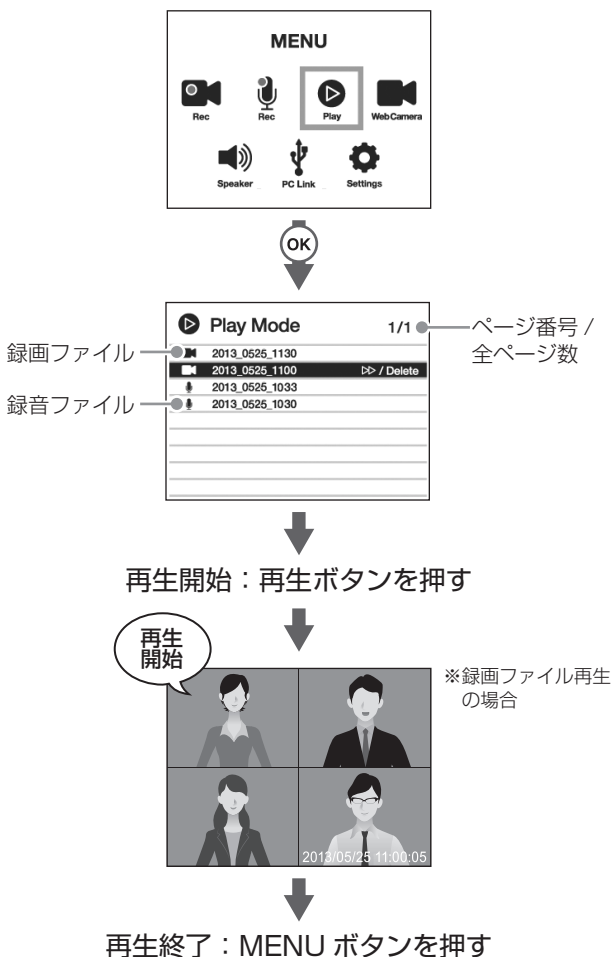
MENU

Rec
Rec
Play
WebCamera
Speaker
PC Link
Settings

OK

Play Mode
1/1
ページ番号 / 全ページ数
録画ファイル
録音ファイル
2013_0525_1130
2013_0525_1100
ᐅᐅ / Delete
2013_0525_1033
2013_0525_1030

再生開始：再生ボタンを押す

再生開始

※録画ファイル再生の場合

2013/05/25 11:00:05

再生終了：MENU ボタンを押す